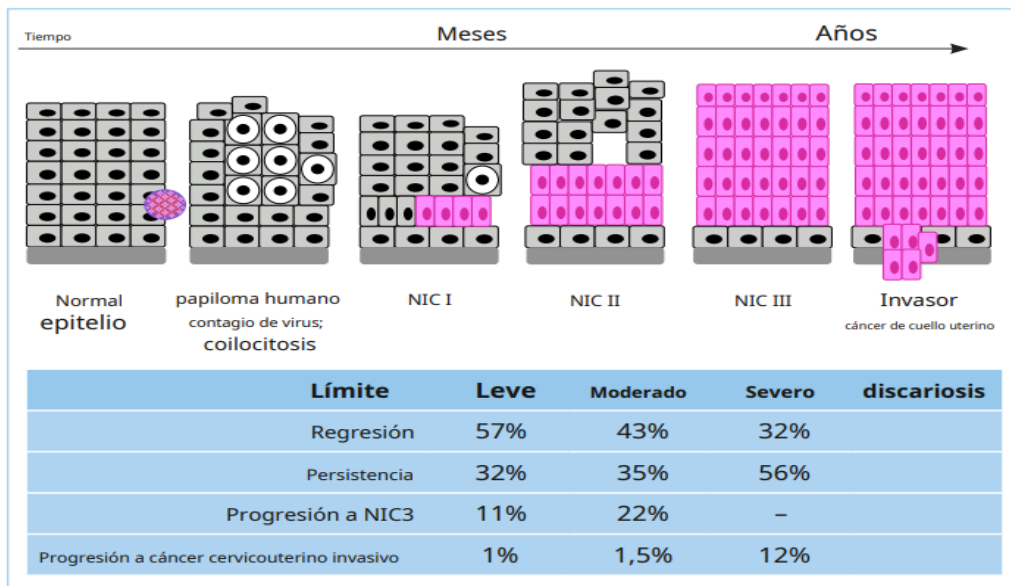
Tiempo

Meses

Años

Normal epitelio

papiloma humano contagio de virus; coilocitosis

NIC I

NIC II

NIC III

Invasor cáncer de cuello uterino

| Límite | Leve | Moderado | Severo | discariosis |
|---|---|---|---|---|
| Regresión | 57% | 43% | 32% | |
| Persistencia | 32% | 35% | 56% | |
| Progresión a NIC3 | 11% | 22% | – | |
| Progresión a cáncer cervicouterino invasivo | 1% | 1,5% | 12% | |